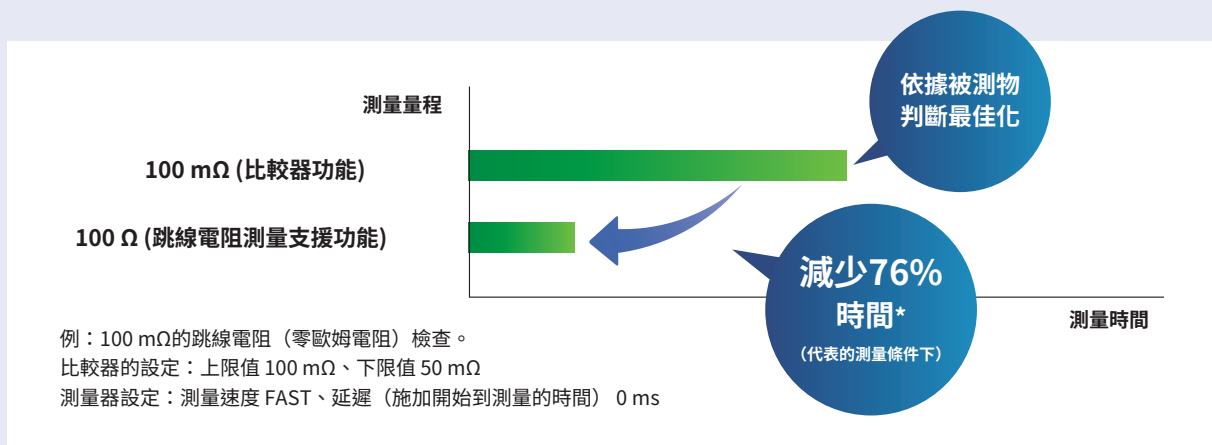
測量量程

100 mΩ (比較器功能)

100 Ω (跳線電阻測量支援功能)

依據被測物判斷最佳化

減少76%時間*

（代表的測量條件下）

測量時間

例：100 mΩ的跳線電阻（零歐姆電阻）檢查。
比較器的設定：上限值 100 mΩ、下限值 50 mΩ
測量器設定：測量速度 FAST、延遲（施加開始到測量的時間） 0 ms